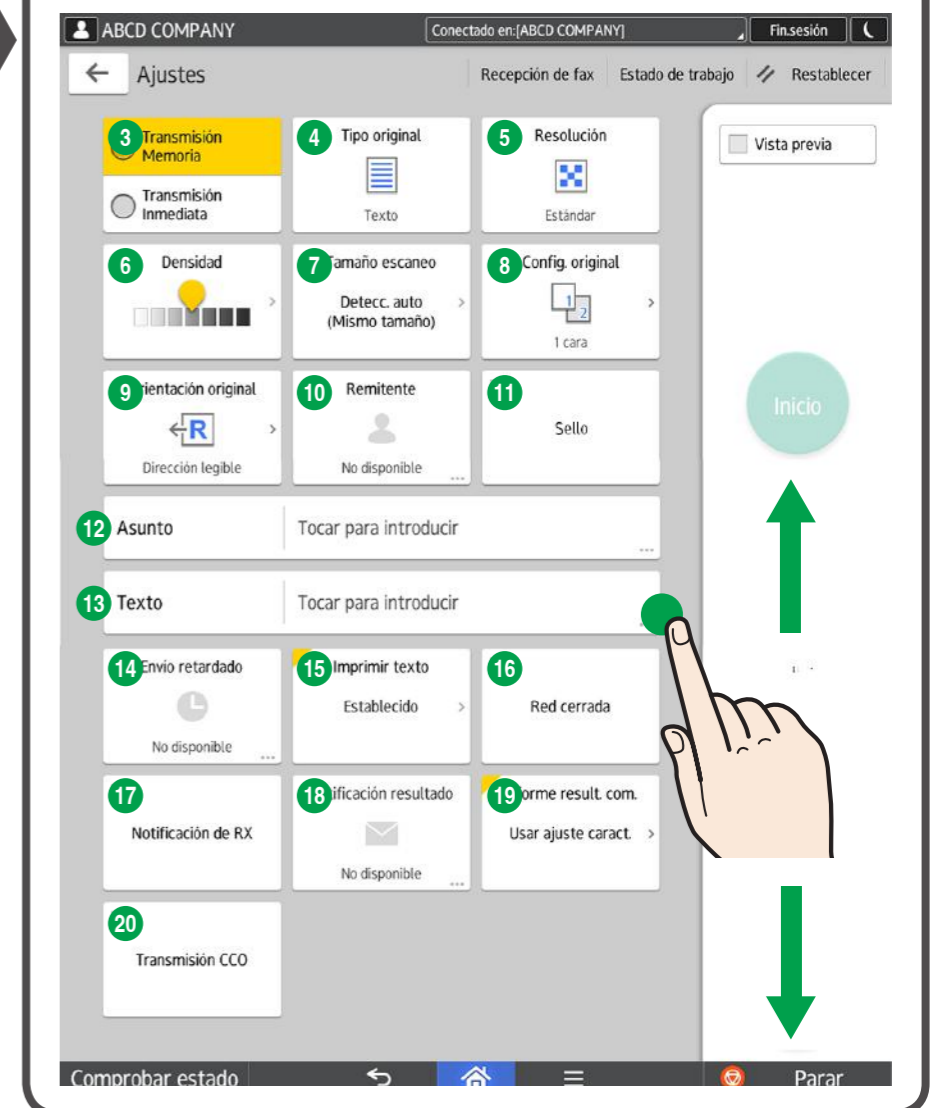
ABCD COMPANY
Conectado en:[ABCD COMPANY]
Fin.sesión

Ajustes
Recepción de fax
Estado de trabajo
Restablecer

3 Transmisión Memoria
Transmisión Inmediata

4 Tipo original
Texto

5 Resolución
Estándar

Vista previa

6 Densidad

7 Tamaño escaneo
Detecc. auto (Mismo tamaño)

8 Config. original
1 cara

9 rientación original
Dirección legible

10 Remitente
No disponible

11
Sello

Inicio

12 Asunto
Tocar para introducir

13 Texto
Tocar para introducir

14 Envío retardado
No disponible

15 Imprimir texto
Establecido

16
Red cerrada

17
Notificación de RX

18 ificación resultado
No disponible

19 orme result. com.
Usar ajuste caract.

20
Transmisión CCO

Comprobar estado
Parar